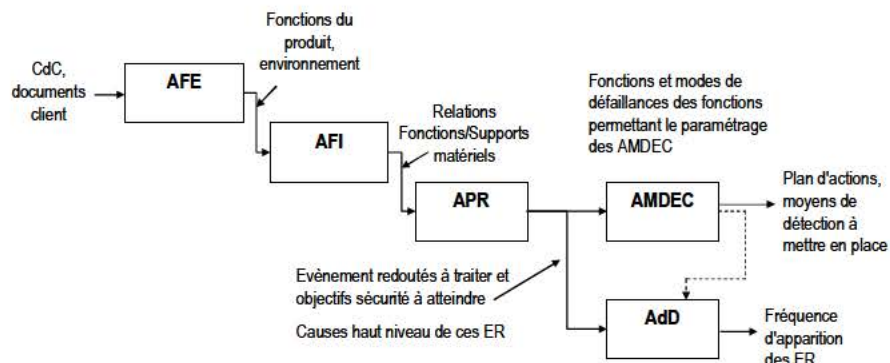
CdC, documents client

AFE

Fonctions du produit, environnement

AFI

Relations Fonctions/Supports matériels

APR

Fonctions et modes de défaillances des fonctions permettant le paramétrage des AMDEC

AMDEC

Plan d'actions, moyens de détection à mettre en place

Evènement redoutés à traiter et objectifs sécurité à atteindre

Causes haut niveau de ces ER

AdD

Fréquence d'apparition des ER